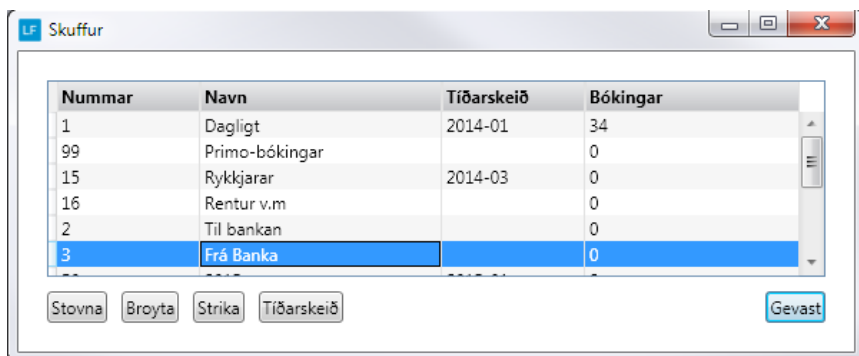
LF Skuffur

| Nummar | Navn | Tíðarskeið | Bókingar |
|---|---|---|---|
| 1 | Dagligt | 2014-01 | 34 |
| 99 | Primo-bókingar | | 0 |
| 15 | Rykkjarar | 2014-03 | 0 |
| 16 | Rentur v.m | | 0 |
| 2 | Til bankan | | 0 |
| 3 | Frá Banka | | 0 |
| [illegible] | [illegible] | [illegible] | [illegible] |

Stovna Broyta Strika Tíðarskeið Gevast